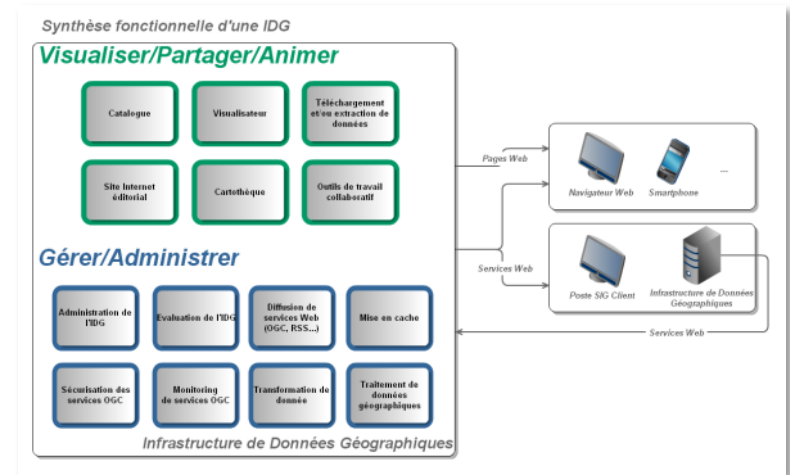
Synthèse fonctionnelle d'une IDG

Visualiser/Partager/Animer

Catalogue

Visualisateur

Téléchargement et/ou extraction de données

Site Internet éditorial

Cartothèque

Outils de travail collaboratif

Gérer/Administrer

Administration de l'IDG

Evaluation de l'IDG

Diffusion de services Web (OGC, RSS...)

Mise en cache

Sécurisation des services OGC

Monitoring de services OGC

Transformation de donnée

Traitement de données géographiques

Infrastructure de Données Géographiques

Pages Web

Navigateur Web

Smartphone

...

Services Web

Poste SIG Client

Infrastructure de Données Géographiques

Services Web